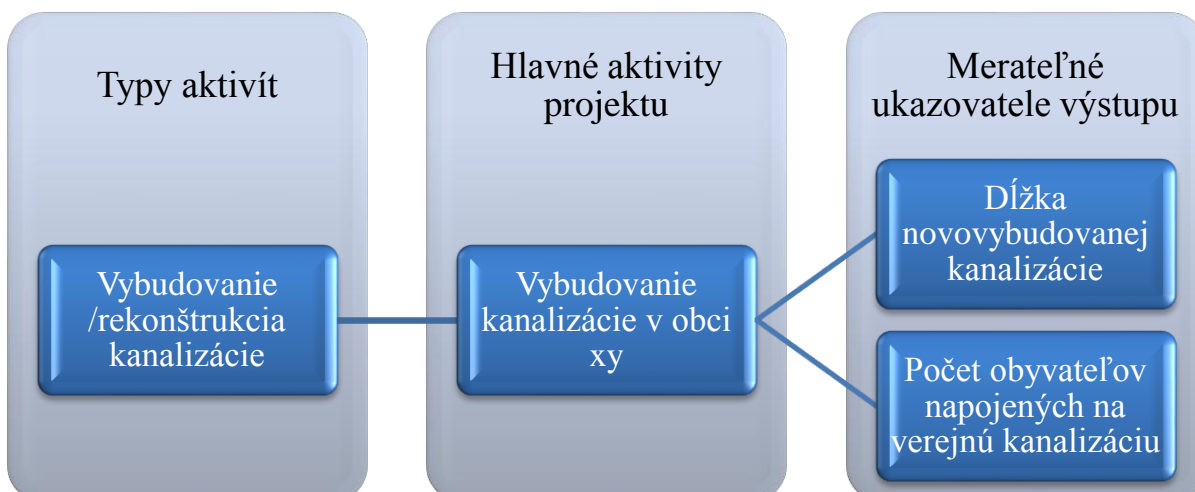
Typy aktivít

Vybudovanie /rekonštrukcia kanalizácie

Hlavné aktivity projektu

Vybudovanie kanalizácie v obci xy

Merateľné ukazovatele výstupu

Dĺžka novovybudovanej kanalizácie

Počet obyvateľov napojených na verejnú kanalizáciu